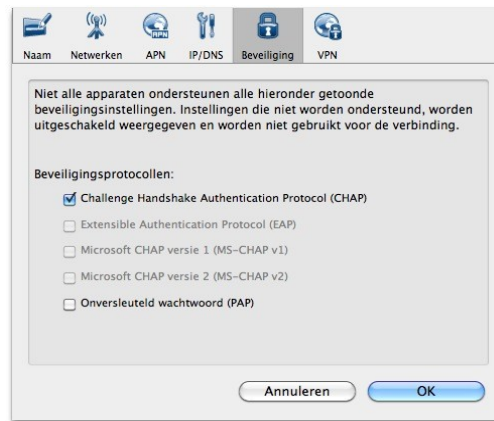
Naam Netwerken APN IP/DNS Beveiliging VPN

Niet alle apparaten ondersteunen alle hieronder getoonde beveiligingsinstellingen. Instellingen die niet worden ondersteund, worden uitgeschakeld weergegeven en worden niet gebruikt voor de verbinding.

Beveiligingsprotocollen:

Challenge Handshake Authentication Protocol (CHAP)

Extensible Authentication Protocol (EAP)

Microsoft CHAP versie 1 (MS-CHAP v1)

Microsoft CHAP versie 2 (MS-CHAP v2)

Onversleuteld wachtwoord (PAP)

Annuleren OK